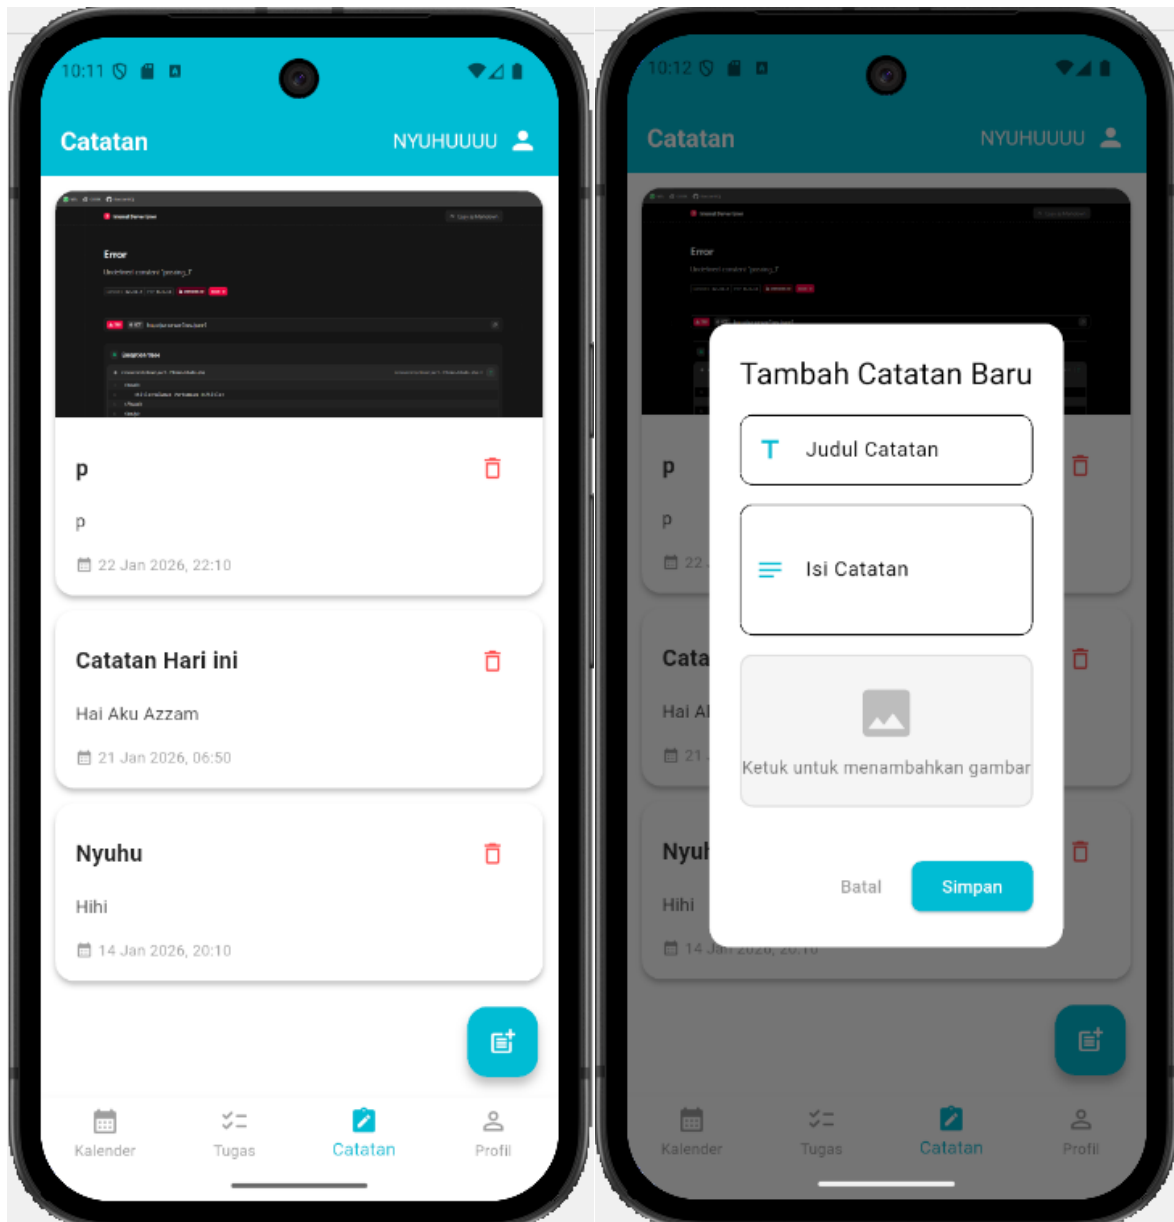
10:11

Catatan NYUHUUUU

Error

p

p

22 Jan 2026, 22:10

Catatan Hari ini

Hai Aku Azzam

21 Jan 2026, 06:50

Nyuhu

Hihi

14 Jan 2026, 20:10

Kalender Tugas Catatan Profil

10:12

Catatan NYUHUUUU

Tambah Catatan Baru

Judul Catatan

Isi Catatan

Ketuk untuk menambahkan gambar

Batal Simpan

Kalender Tugas Catatan Profil